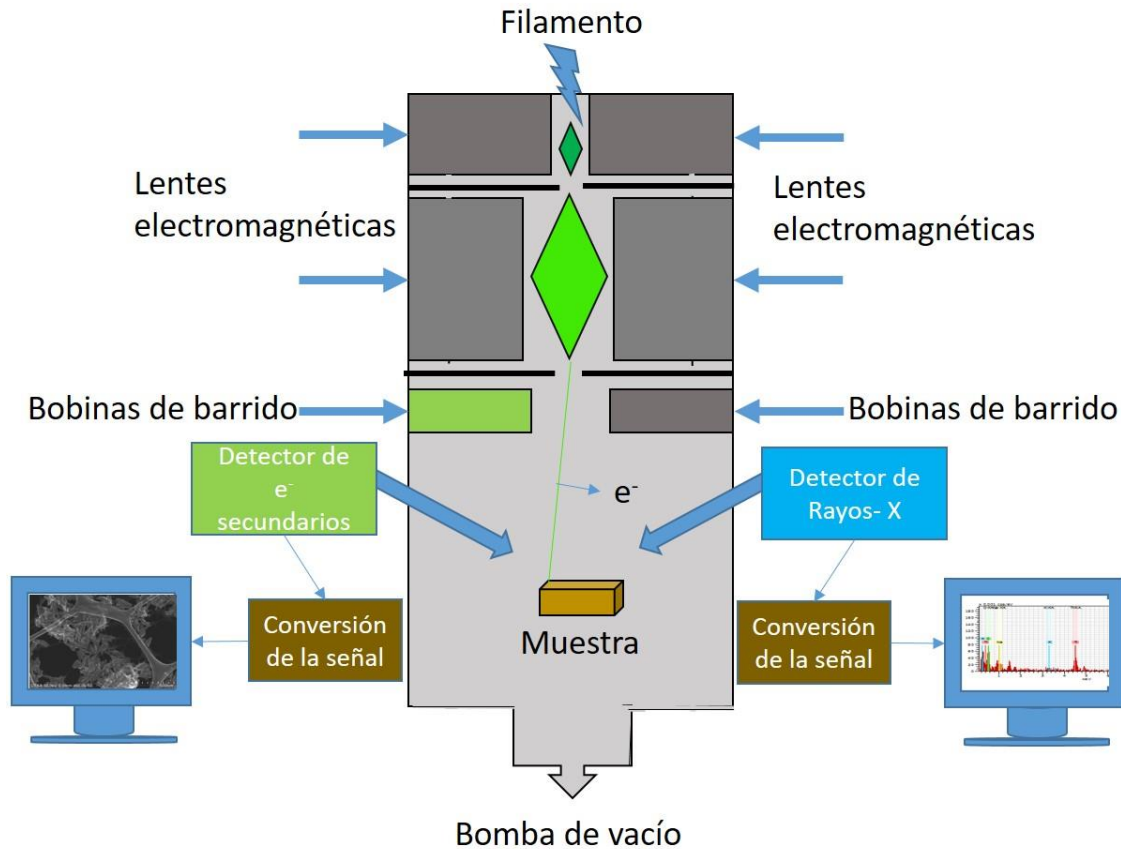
Filamento

Lentes electromagnéticas

Lentes electromagnéticas

Bobinas de barrido

Bobinas de barrido

Detector de $e^-$ secundarios

$e^-$

Detector de Rayos- X

Conversión de la señal

Muestra

Conversión de la señal

Bomba de vacío